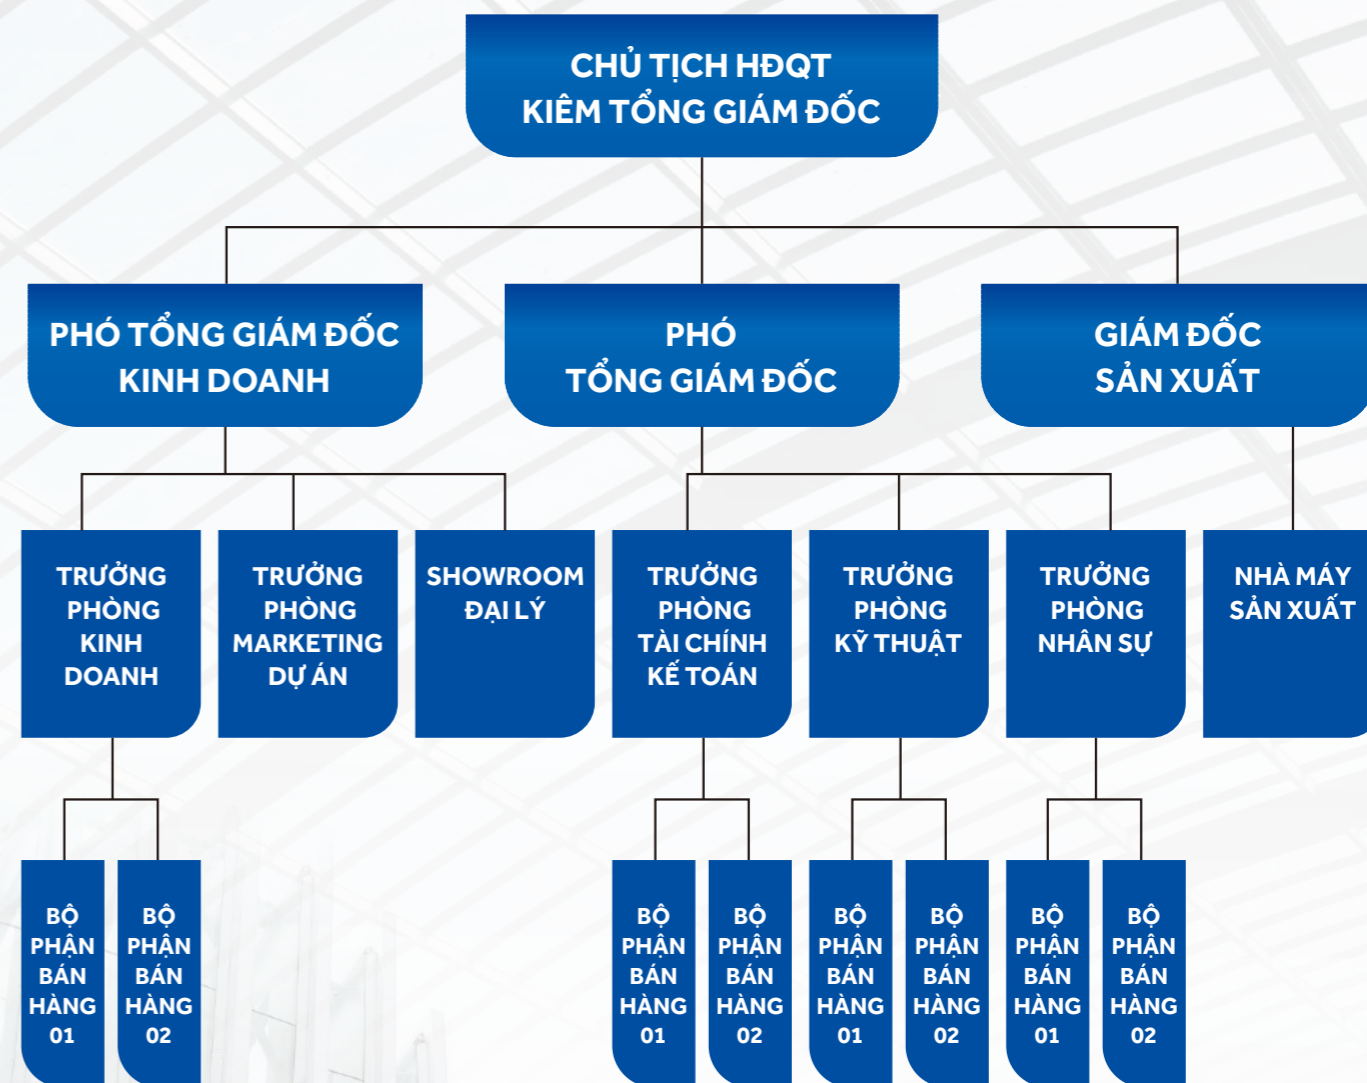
CHỦ TỊCH HĐQT
KIÊM TỔNG GIÁM ĐỐC

PHÓ TỔNG GIÁM ĐỐC
KINH DOANH

PHÓ
TỔNG GIÁM ĐỐC

GIÁM ĐỐC
SẢN XUẤT

TRƯỞNG PHÒNG KINH DOANH

TRƯỞNG PHÒNG MARKETING DỰ ÁN

SHOWROOM ĐẠI LÝ

TRƯỞNG PHÒNG TÀI CHÍNH KẾ TOÁN

TRƯỞNG PHÒNG KỸ THUẬT

TRƯỞNG PHÒNG NHÂN SỰ

NHÀ MÁY SẢN XUẤT

BỘ PHẬN BÁN HÀNG 01

BỘ PHẬN BÁN HÀNG 02

BỘ PHẬN BÁN HÀNG 01

BỘ PHẬN BÁN HÀNG 02

BỘ PHẬN BÁN HÀNG 01

BỘ PHẬN BÁN HÀNG 02

BỘ PHẬN BÁN HÀNG 01

BỘ PHẬN BÁN HÀNG 02